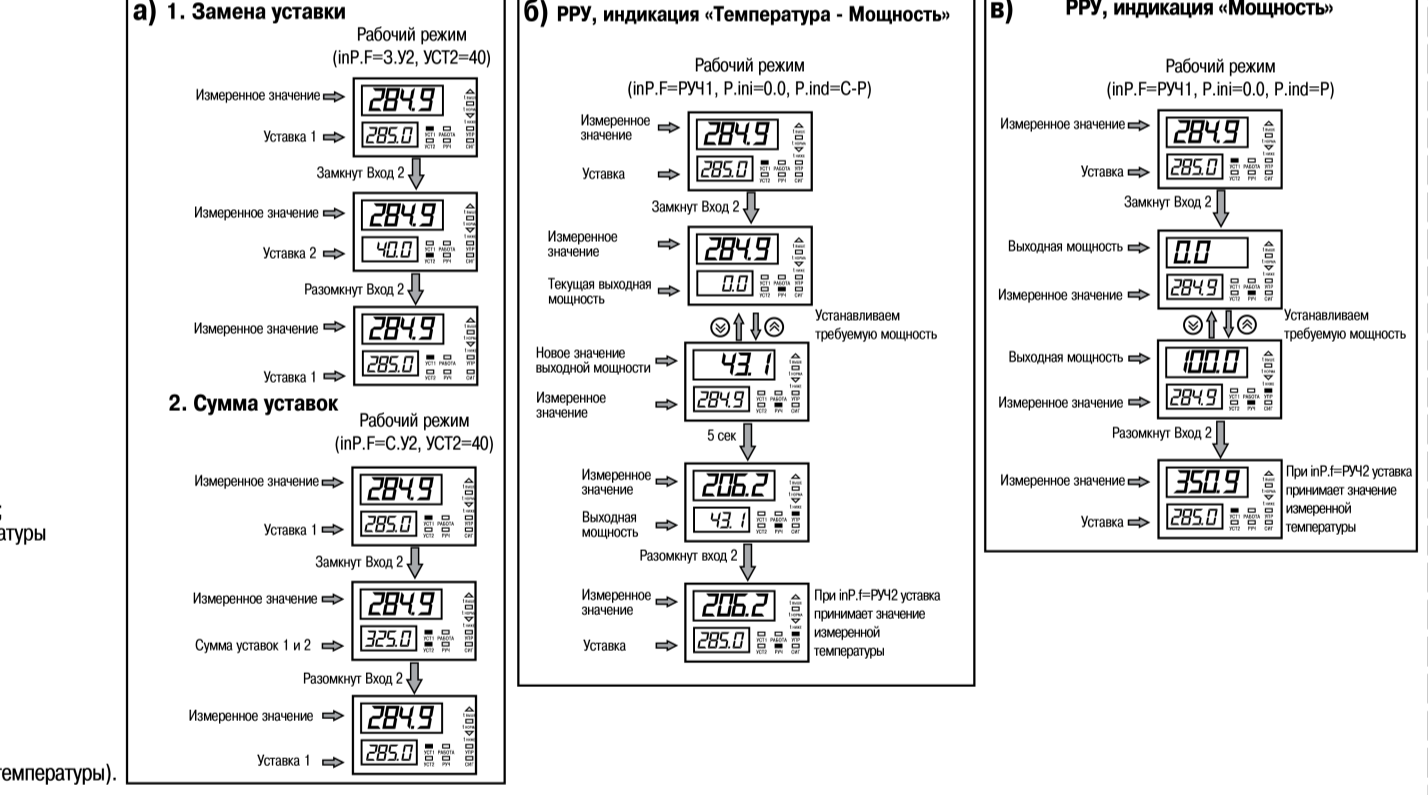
атуры

температуры).

а) 1. Замена уставки

Рабочий режим
(inP.F=3.У2, УСТ2=40)

Измеренное значение 284.9

Уставка 1 285.0

Замкнут Вход 2

Измеренное значение 284.9

Уставка 2 40.0

Разомкнут Вход 2

Измеренное значение 284.9

Уставка 1 285.0

2. Сумма уставок

Рабочий режим
(inP.F=С.У2, УСТ2=40)

Измеренное значение 284.9

Уставка 1 285.0

Замкнут Вход 2

Измеренное значение 284.9

Сумма уставок 1 и 2 325.0

Разомкнут Вход 2

Измеренное значение 284.9

Уставка 1 285.0

б) РРУ, индикация «Температура - Мощность»

Рабочий режим
(inP.F=РУЧ1, P.ini=0.0, P.ind=C-P)

Измеренное значение 284.9

Уставка 285.0

Замкнут Вход 2

Измеренное значение 284.9

Текущая выходная мощность 0.0

Устанавливаем требуемую мощность

Новое значение выходной мощности 43.1

Измеренное значение 284.9

5 сек

Измеренное значение 206.2

Выходная мощность 43.1

Разомкнут вход 2

Измеренное значение 206.2

Уставка 285.0

При inP.f=РУЧ2 уставка принимает значение измеренной температуры

в) РРУ, индикация «Мощность»

Рабочий режим
(inP.F=РУЧ1, P.ini=0.0, P.ind=P)

Измеренное значение 284.9

Уставка 285.0

Замкнут Вход 2

Выходная мощность 0.0

Измеренное значение 284.9

Устанавливаем требуемую мощность

Выходная мощность 100.0

Измеренное значение 284.9

Разомкнут Вход 2

Измеренное значение 350.9

Уставка 285.0

При inP.f=РУЧ2 уставка принимает значение измеренной температуры

УСТ1 РАБОТА УСТ2 РУЧ УПР СИГ